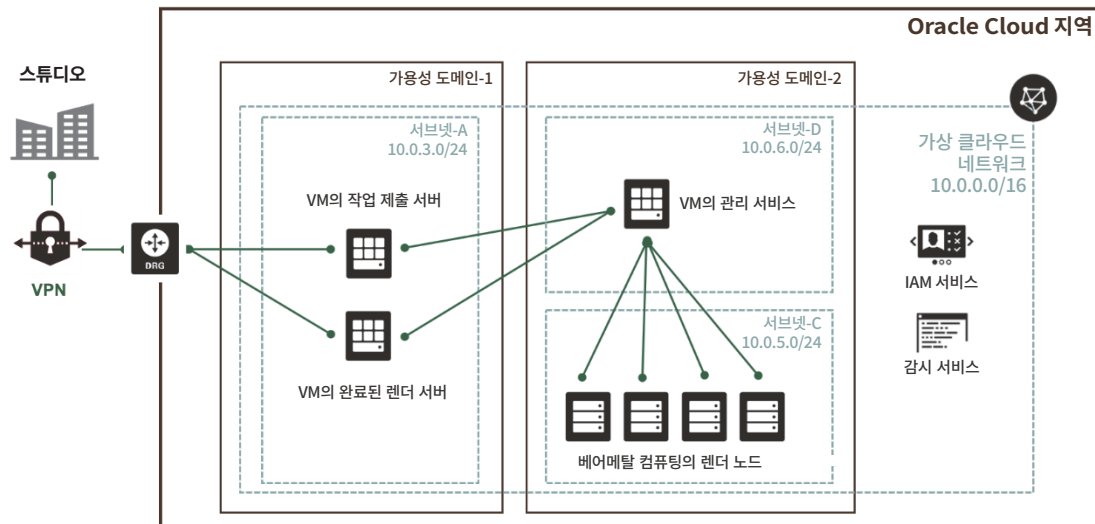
Oracle Cloud 지역

스튜디오

VPN

DRG

가용성 도메인-1

서브넷-A
10.0.3.0/24

VM의 작업 제출 서버

VM의 완료된 렌더 서버

가용성 도메인-2

서브넷-D
10.0.6.0/24

VM의 관리 서비스

서브넷-C
10.0.5.0/24

베어메탈 컴퓨팅의 렌더 노드

가상 클라우드
네트워크
10.0.0.0/16

IAM 서비스

감시 서비스